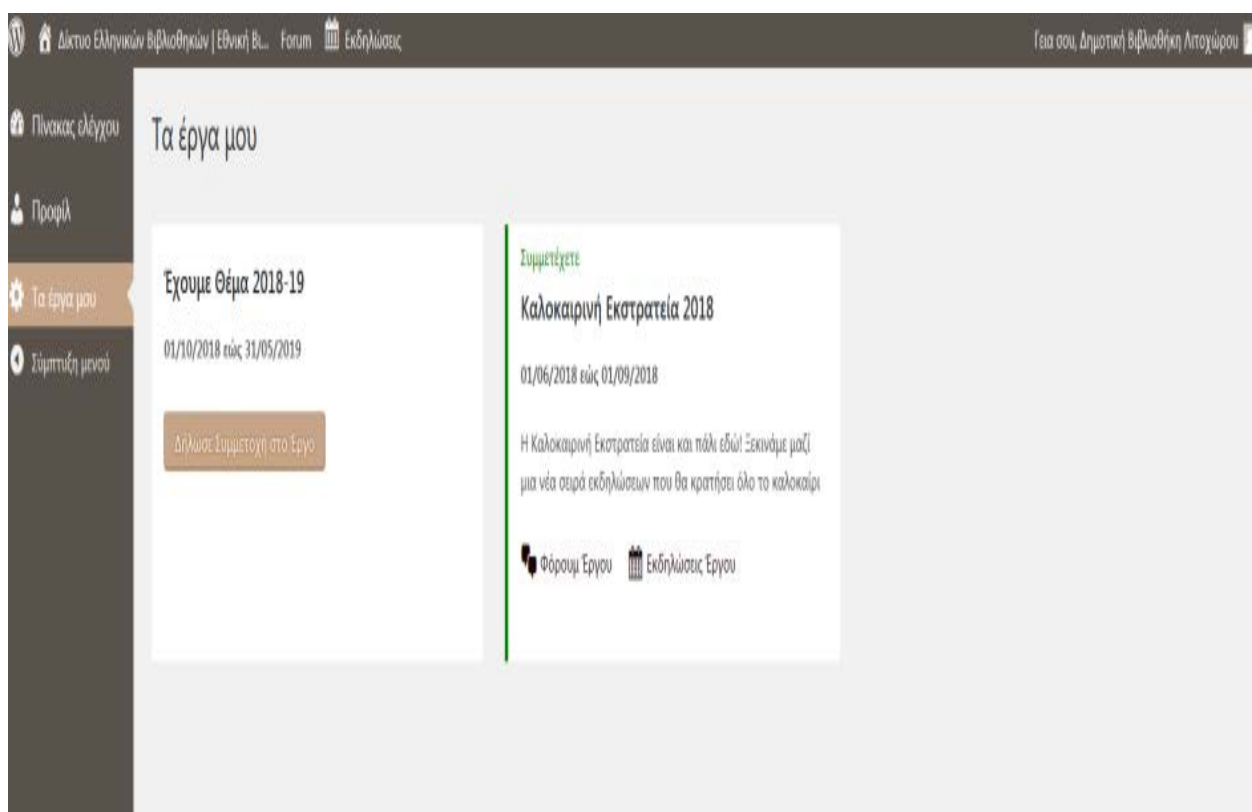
Δίκτυο Ελληνικών Βιβλιοθηκών | Εθνική Βι... Forum Εκδηλώσεις

Γεια σου, Δημοτική Βιβλιοθήκη Λιτοχώρου

Πίνακας ελέγχου

Προφίλ

Τα έργα μου

Σύμπτυξη μενού

Τα έργα μου

Έχουμε Θέμα 2018-19

01/10/2018 εώς 31/05/2019

Δήλωσε Συμμετοχή στο Έργο

Συμμετέχετε

Καλοκαιρινή Εκστρατεία 2018

01/06/2018 εώς 01/09/2018

Η Καλοκαιρινή Εκστρατεία είναι και πάλι εδώ! Ξεκινάμε μαζί μια νέα σειρά εκδηλώσεων που θα κρατήσει όλο το καλοκαίρι

Φόρουμ Έργου Εκδηλώσεις Έργου